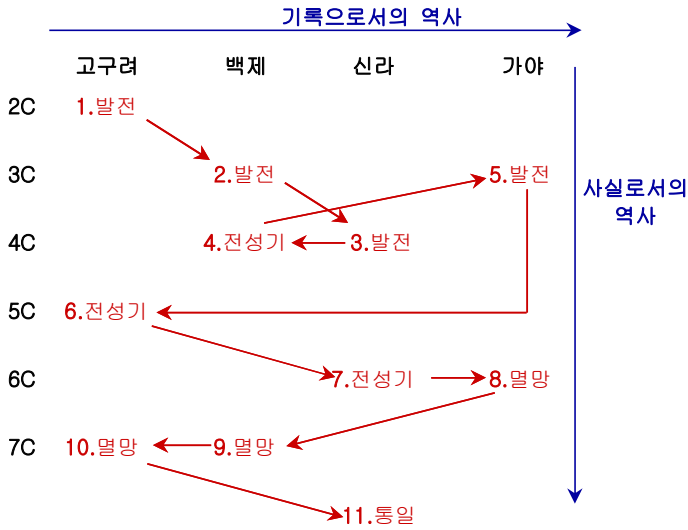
기록으로서의 역사

사실로서의 역사

|  | 고구려 | 백제 | 신라 | 가야 |
|---|---|---|---|---|
| 2C | 1.발전 |  |  |  |
| 3C |  | 2.발전 |  | 5.발전 |
| 4C |  | 4.전성기 | 3.발전 |  |
| 5C | 6.전성기 |  |  |  |
| 6C |  |  | 7.전성기 | 8.멸망 |
| 7C | 10.멸망 | 9.멸망 |  |  |
|  |  |  | 11.통일 |  |